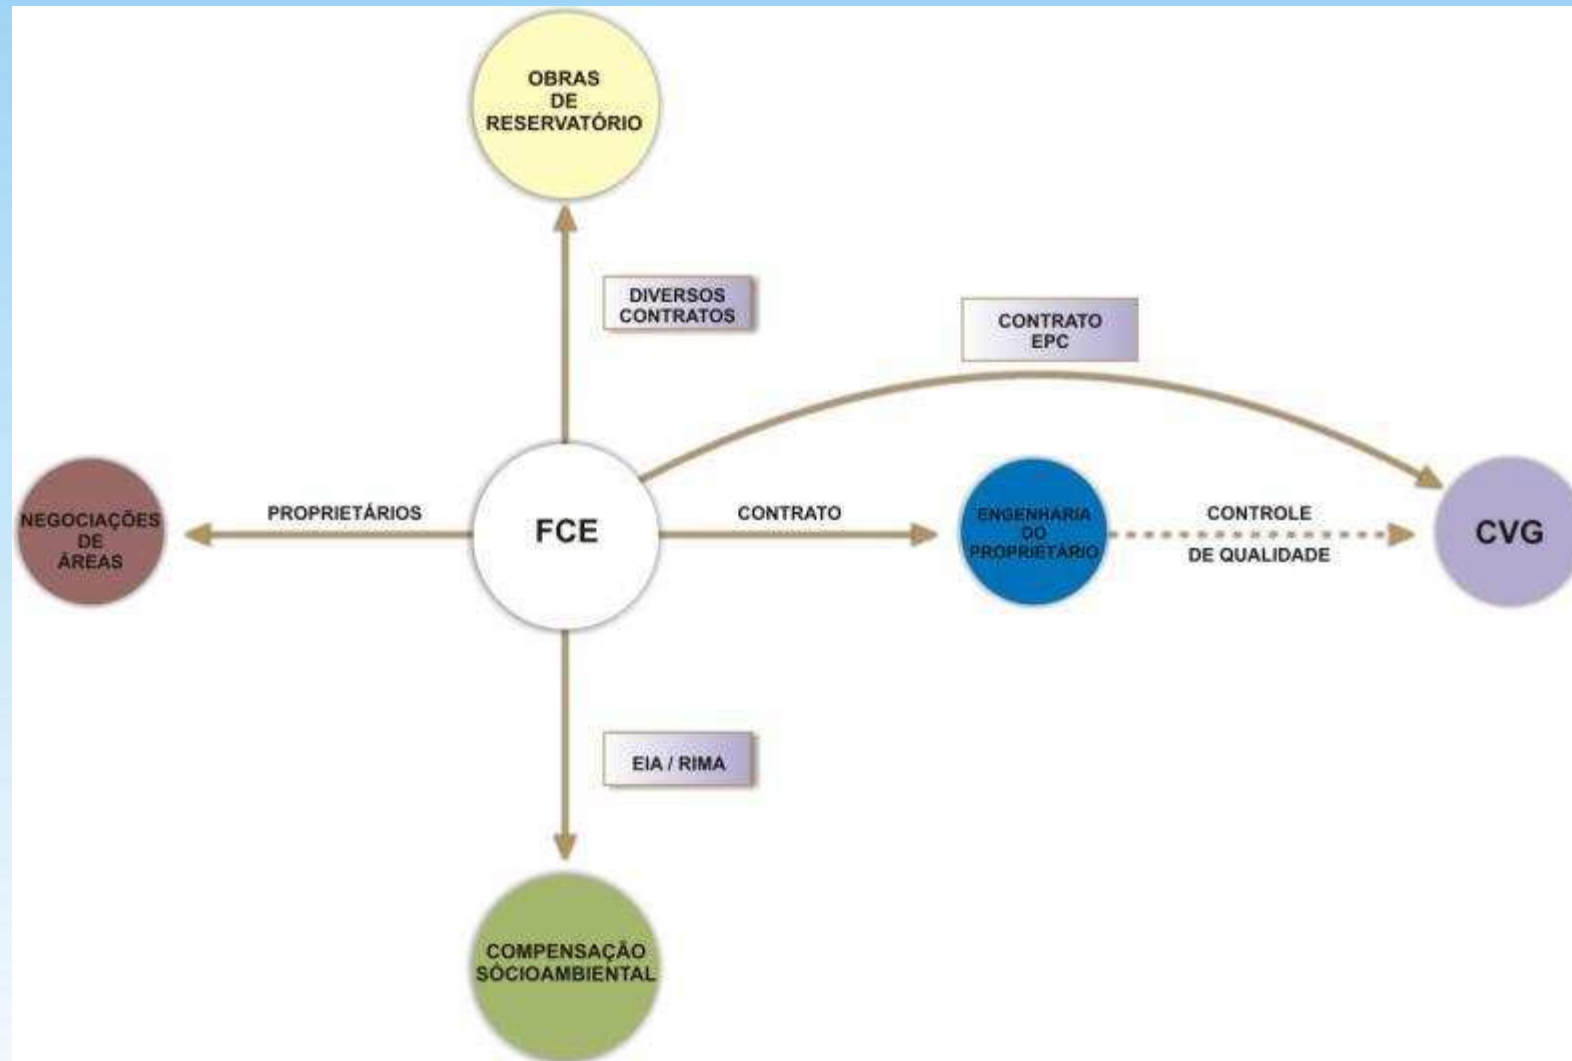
OBRAS
DE
RESERVATÓRIO

DIVERSOS
CONTRATOS

CONTRATO
EPC

NEGOCIAÇÕES
DE
ÁREAS

PROPRIETÁRIOS

FCE

CONTRATO

ENGENHARIA
DO
PROPRIETÁRIO

CONTROLE
DE QUALIDADE

CVG

EIA / RIMA

COMPENSAÇÃO
SÓCIOAMBIENTAL